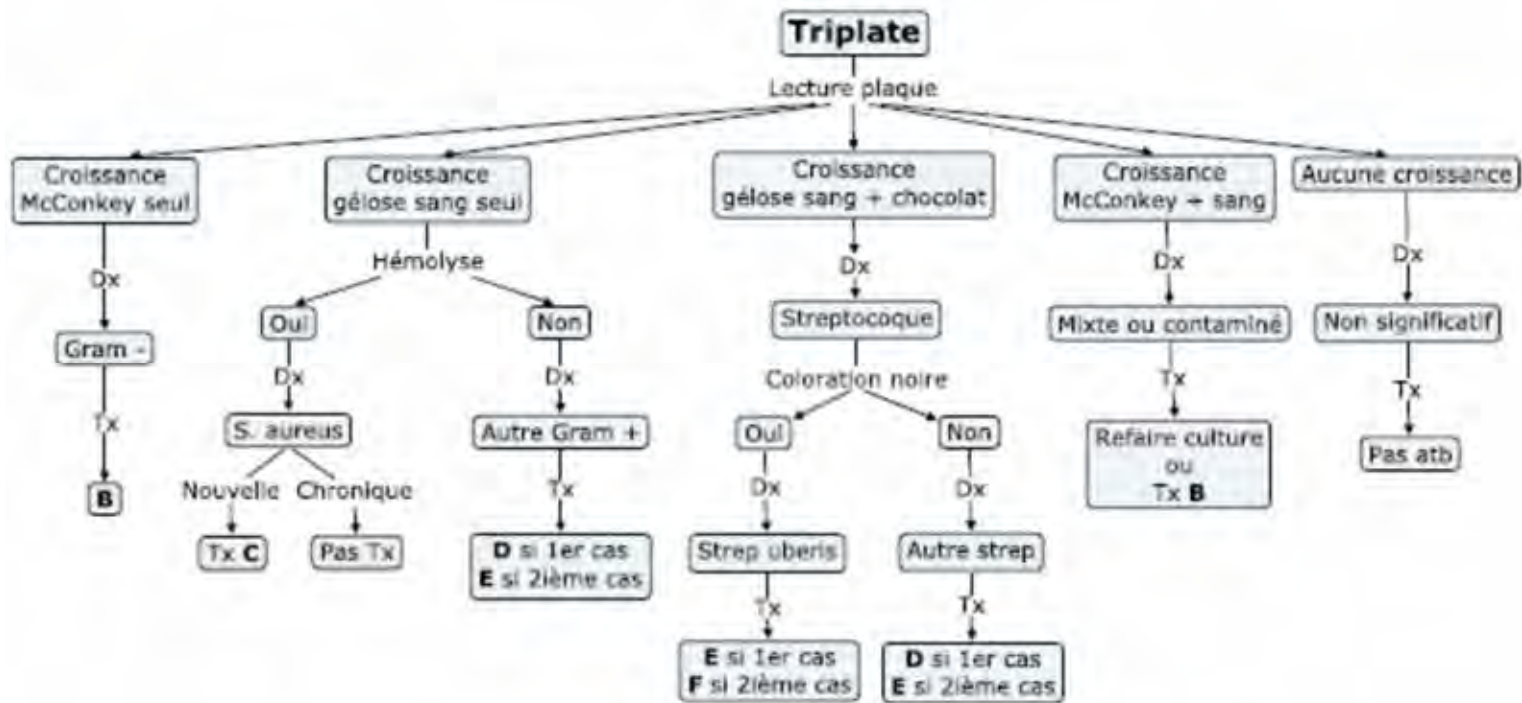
**Triplate**

Lecture plaque

Croissance McConkey seul

Dx

Gram -

Tx

**B**

Croissance gélose sang seul

Hémolyse

Oui

Dx

S. aureus

Nouvelle

Tx **C**

Chronique

Pas Tx

Non

Dx

Autre Gram +

Tx

**D** si 1er cas
**E** si 2ième cas

Croissance gélose sang + chocolat

Dx

Streptocoque

Coloration noire

Oui

Dx

Strep uberis

Tx

**E** si 1er cas
**F** si 2ième cas

Non

Dx

Autre strep

Tx

**D** si 1er cas
**E** si 2ième cas

Croissance McConkey + sang

Dx

Mixte ou contaminé

Tx

Refaire culture ou Tx **B**

Aucune croissance

Dx

Non significatif

Tx

Pas atb